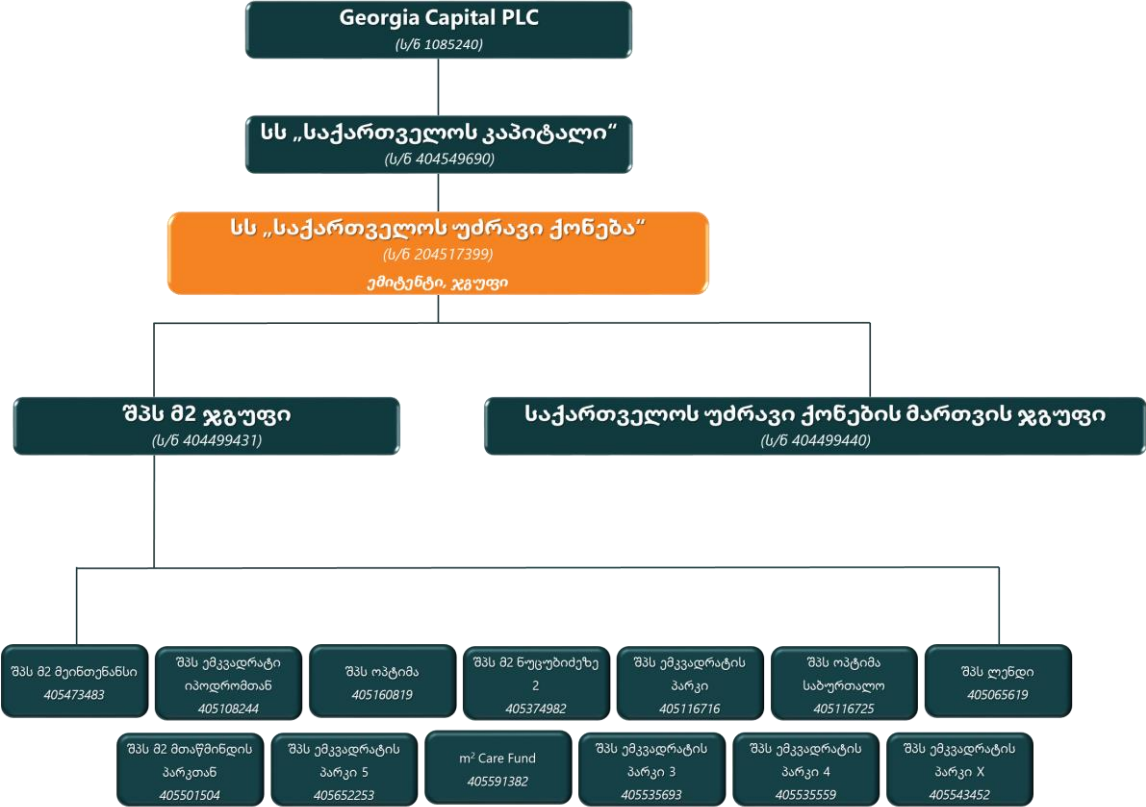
Georgia Capital PLC
(ს/ნ 1085240)

სს „საქართველოს კაპიტალი“
(ს/ნ 404549690)

სს „საქართველოს უძრავი ქონება“
(ს/ნ 204517399)
ემიტენტი, ჯგუფი

შპს მ2 ჯგუფი
(ს/ნ 404499431)

საქართველოს უძრავი ქონების მართვის ჯგუფი
(ს/ნ 404499440)

შპს მ2 მეინთენანსი
405473483

შპს ემკვადრატი იპოდრომთან
405108244

შპს ოპტიმა
405160819

შპს მ2 ნუცუბიძეზე 2
405374982

შპს ემკვადრატის პარკი
405116716

შპს ოპტიმა საბურთალო
405116725

შპს ლენდი
405065619

შპს მ2 მთაწმინდის პარკთან
405501504

შპს ემკვადრატის პარკი 5
405652253

m² Care Fund
405591382

შპს ემკვადრატის პარკი 3
405535693

შპს ემკვადრატის პარკი 4
405535559

შპს ემკვადრატის პარკი X
405543452